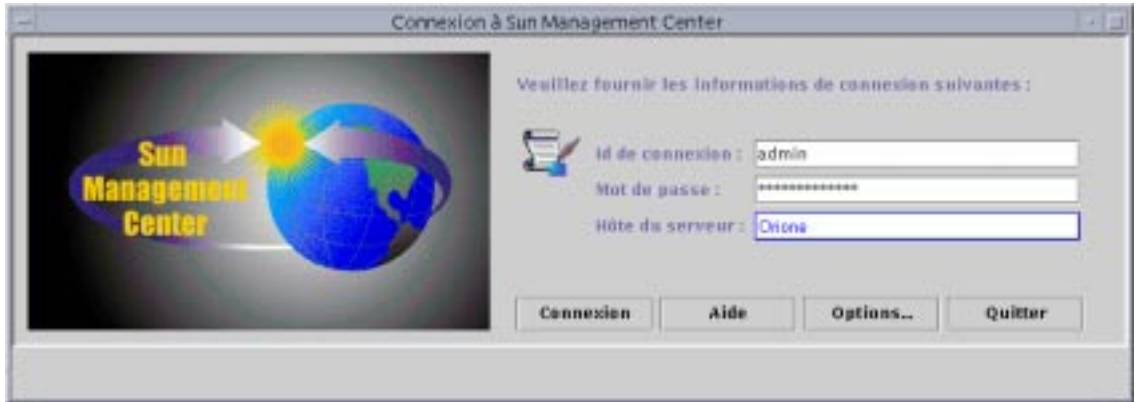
Connexion à Sun Management Center

Sun Management Center

Veuillez fournir les informations de connexion suivantes :

Id de connexion : admin

Mot de passe : **************

Hôte du serveur : Orione

Connexion Aide Options... Quitter